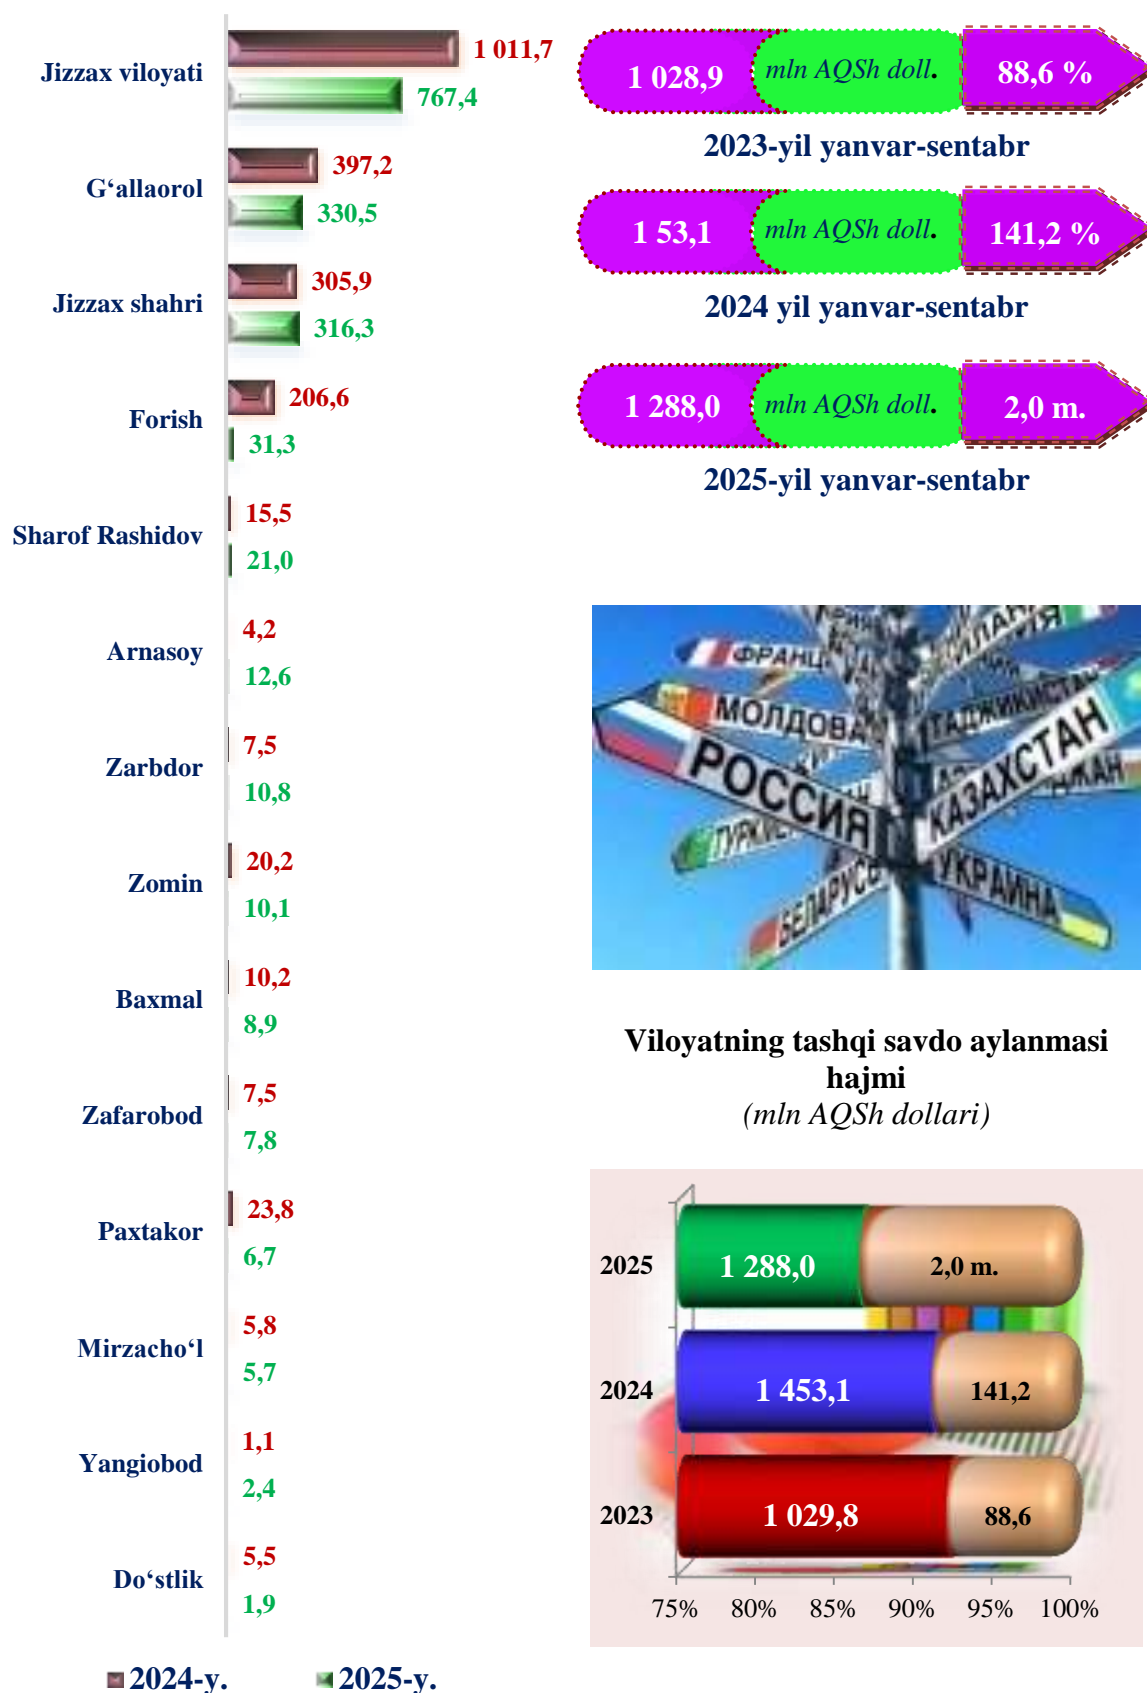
Jizzax viloyati
1 011,7
767,4

G‘allaorol
397,2
330,5

Jizzax shahri
305,9
316,3

Forish
206,6
31,3

Sharof Rashidov
15,5
21,0

Arnasoy
4,2
12,6

Zarbdor
7,5
10,8

Zomin
20,2
10,1

Baxmal
10,2
8,9

Zafarobod
7,5
7,8

Paxtakor
23,8
6,7

Mirzacho‘l
5,8
5,7

Yangiobod
1,1
2,4

Do‘stlik
5,5
1,9

2024-y. 2025-y.

1 028,9 mln AQSh doll. 88,6 %

2023-yil yanvar-sentabr

1 53,1 mln AQSh doll. 141,2 %

2024 yil yanvar-sentabr

1 288,0 mln AQSh doll. 2,0 m.

2025-yil yanvar-sentabr

ФРАНЦ МОЛДОВА ТАДЖИКИСТАН РОССИЯ КАЗАХСТАН ТУРКЕ УКРАИНА БЕЛАРУСЬ

Viloyatning tashqi savdo aylanmasi hajmi
(mln AQSh dollari)

| | | |
|---|---|---|
| 2025 | 1 288,0 | 2,0 m. |
| 2024 | 1 453,1 | 141,2 |
| 2023 | 1 029,8 | 88,6 |

75% 80% 85% 90% 95% 100%